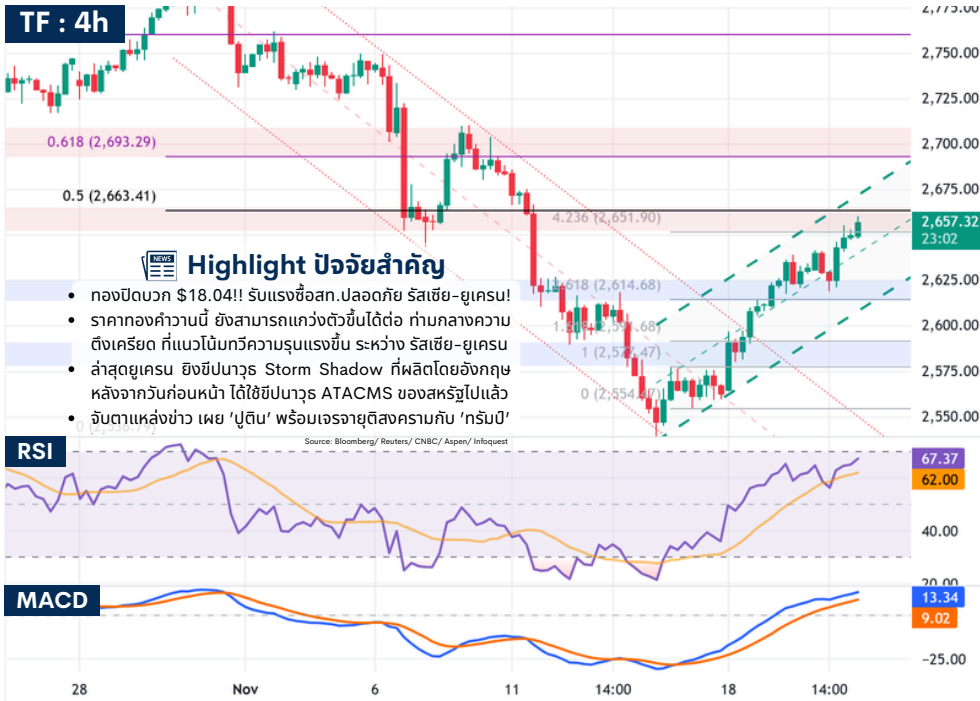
TF : 4h

2,775.00
2,750.00
2,725.00
2,700.00
2,675.00
2,657.32
23:02
2,625.00
2,600.00
2,575.00
2,550.00

0.618 (2,693.29)
0.5 (2,663.41)
4.236 (2,651.90)
618 (2,614.68)
1.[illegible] (2,5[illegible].68)
1 (2,5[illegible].47)
0 (2,554.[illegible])

Highlight ปัจจัยสำคัญ

• ทองปิดบวก $18.04!! รับแรงซื้อสท.ปลอดภัย รัสเซีย-ยูเครน!
• ราคาทองคำวานนี้ ยังสามารถแกว่งตัวขึ้นได้ต่อ ท่ามกลางความตึงเครียด ที่แนวโน้มทวีความรุนแรงขึ้น ระหว่าง รัสเซีย-ยูเครน
• ล่าสุดยูเครน ยิงขีปนาวุธ Storm Shadow ที่ผลิตโดยอังกฤษ หลังจากวันก่อนหน้า ได้ใช้ขีปนาวุธ ATACMS ของสหรัฐไปแล้ว
• จับตาแหล่งข่าว เผย 'ปูติน' พร้อมเจรจายุติสงครามกับ 'ทรัมป์'

Source: Bloomberg/ Reuters/ CNBC/ Aspen/ Infoquest

RSI
67.37
62.00
40.00
20.00

MACD
13.34
9.02
-25.00

28
Nov
6
11
14:00
18
14:00